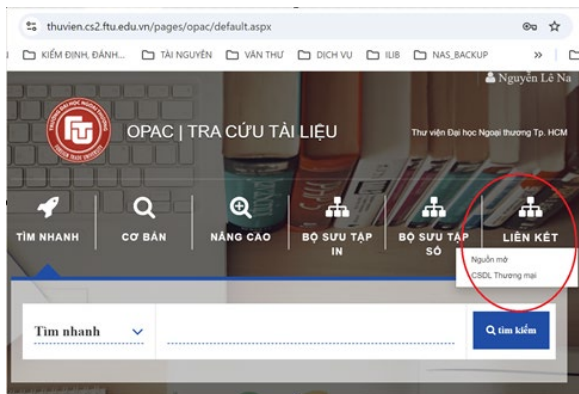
thuvien.cs2.ftu.edu.vn/pages/opac/default.aspx

KIỂM ĐỊNH, ĐÁNH... TÀI NGUYÊN VĂN THƯ DỊCH VỤ ILIB NAS_BACKUP »

Nguyễn Lê Na

OPAC | TRA CỨU TÀI LIỆU

Thư viện Đại học Ngoại thương Tp. HCM

TÌM NHANH
CƠ BẢN
NÂNG CAO
BỘ SƯU TẬP IN
BỘ SƯU TẬP SỐ
LIÊN KẾT

Nguồn mở
CSDL Thương mại

Tìm nhanh

tìm kiếm